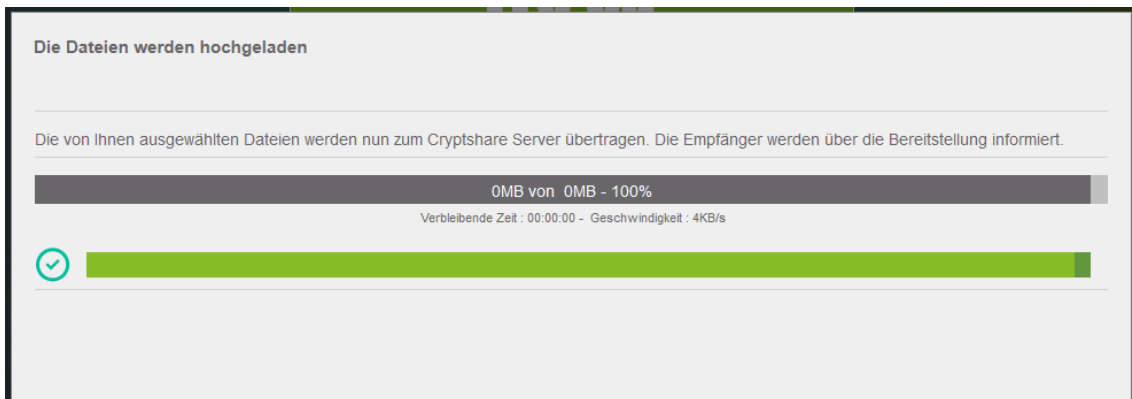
Die Dateien werden hochgeladen

Die von Ihnen ausgewählten Dateien werden nun zum Cryptshare Server übertragen. Die Empfänger werden über die Bereitstellung informiert.

0MB von 0MB - 100%

Verbleibende Zeit : 00:00:00 - Geschwindigkeit : 4KB/s